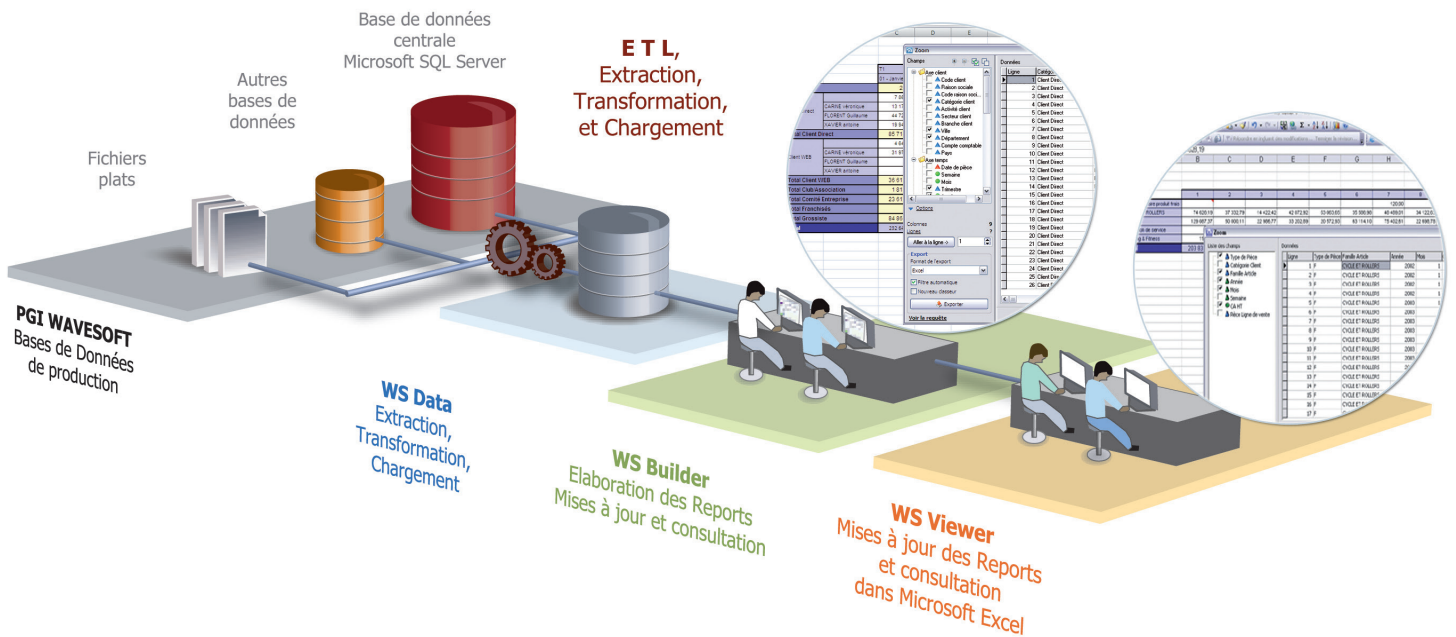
Base de données centrale Microsoft SQL Server

Autres bases de données

Fichiers plats

E T L, Extraction, Transformation, et Chargement

PGI WAVESOFT
Bases de Données de production

WS Data
Extraction, Transformation, Chargement

WS Builder
Elaboration des Reports
Mises à jour et consultation

WS Viewer
Mises à jour des Reports et consultation dans Microsoft Excel

Zoom
Champs
Axe client
Code client
Raison sociale
Code raison soci...
Catégorie client
Activité client
Secteur client
Branche client
Ville
Département
Compte comptable
Pays
Axe temps
Date de pièce
Semaine
Mois
Trimestre
Options
Colonnes
Lignes
Aller à la ligne
Export
Format de l'export
Excel
Filtre automatique
Nouveau classeur
Exporter
Voir la requête
Données
Ligne
Catégo
Client Direct

Total Client Direct
Total Client WEB
Total Club/Association
Total Comité Entreprise
Total Franchisés
Total Grossiste
CARINE véronique
FLORENT Guillaume
XAVIER antoine

Zoom
Liste des champs
Type de Pièce
Catégorie Client
Famille Article
Année
Mois
Semaine
CA HT
Pièce Ligne de vente
Données
Ligne
Type de Pièce
Famille Article
Année
Mois
CYCLE ET ROLLERS
ROLLERS